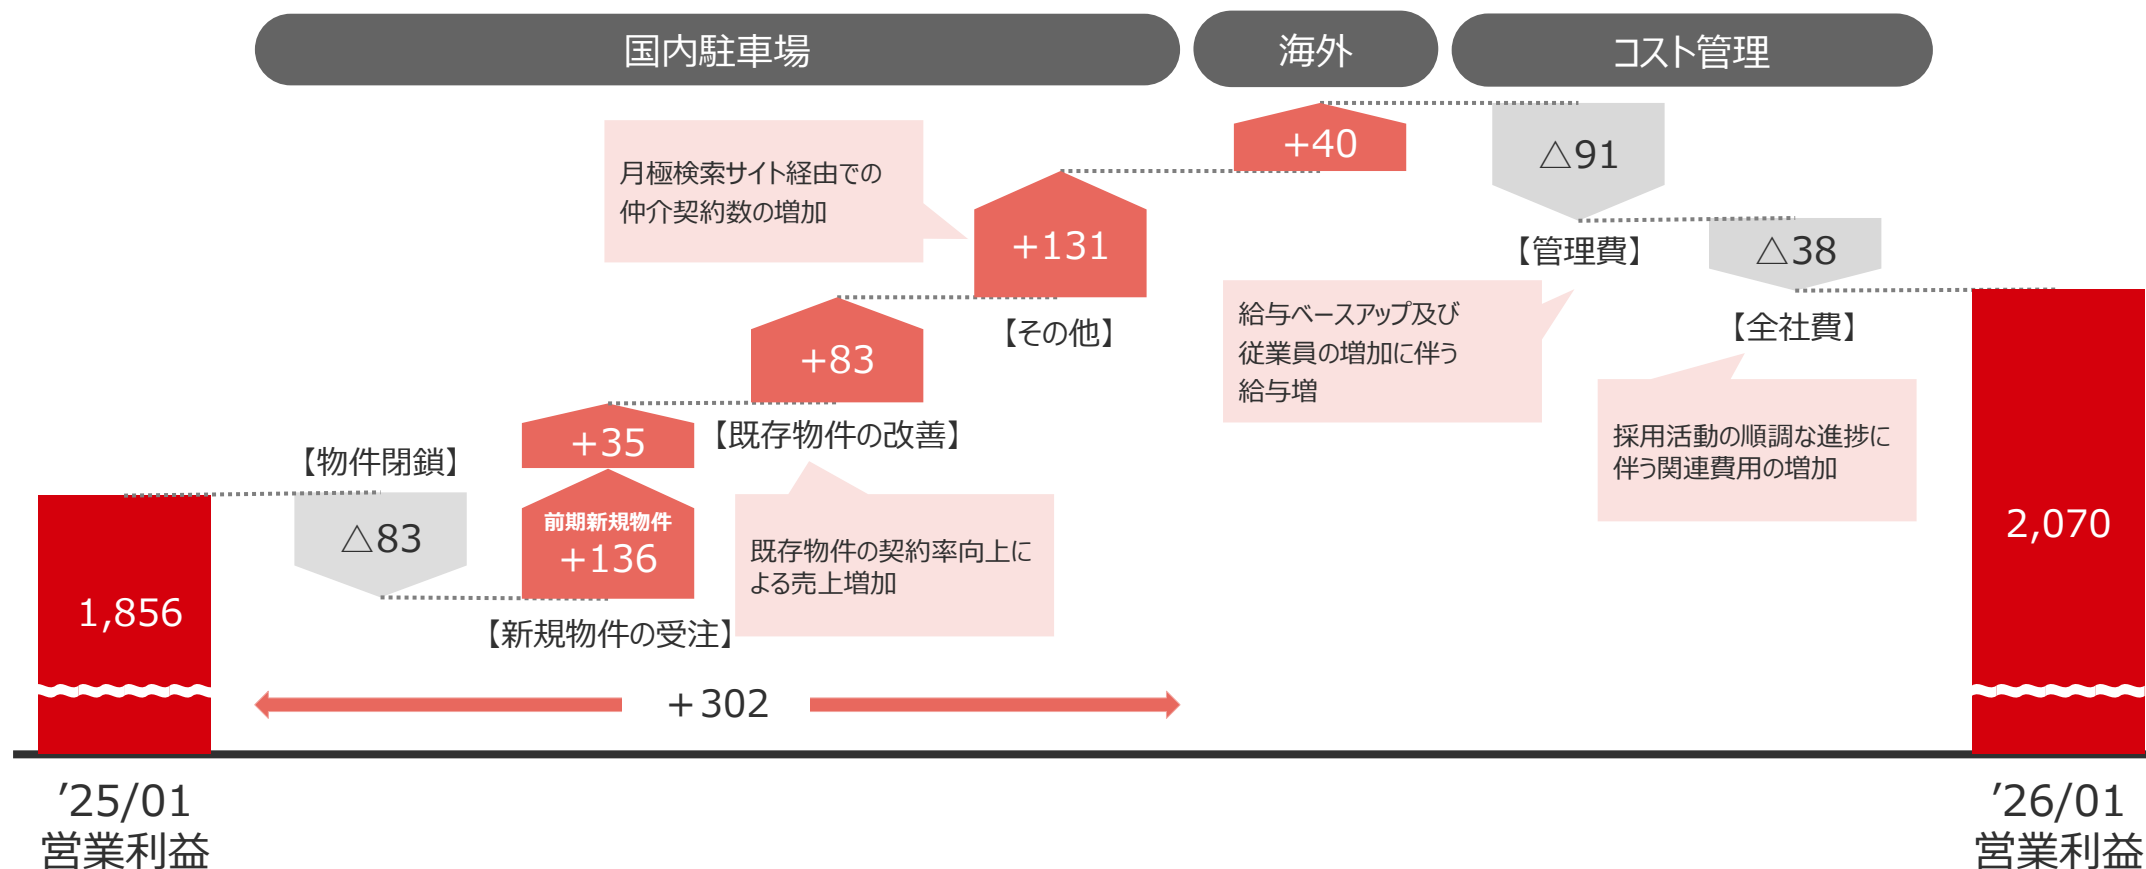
国内駐車場

海外

コスト管理

月極検索サイト経由での仲介契約数の増加

+40

△91

+131

【管理費】

△38

【その他】

給与ベースアップ及び従業員の増加に伴う給与増

【全社費】

+83

+35

【既存物件の改善】

採用活動の順調な進捗に伴う関連費用の増加

【物件閉鎖】

前期新規物件
+136

既存物件の契約率向上による売上増加

△83

2,070

1,856

【新規物件の受注】

+302

’25/01
営業利益

’26/01
営業利益